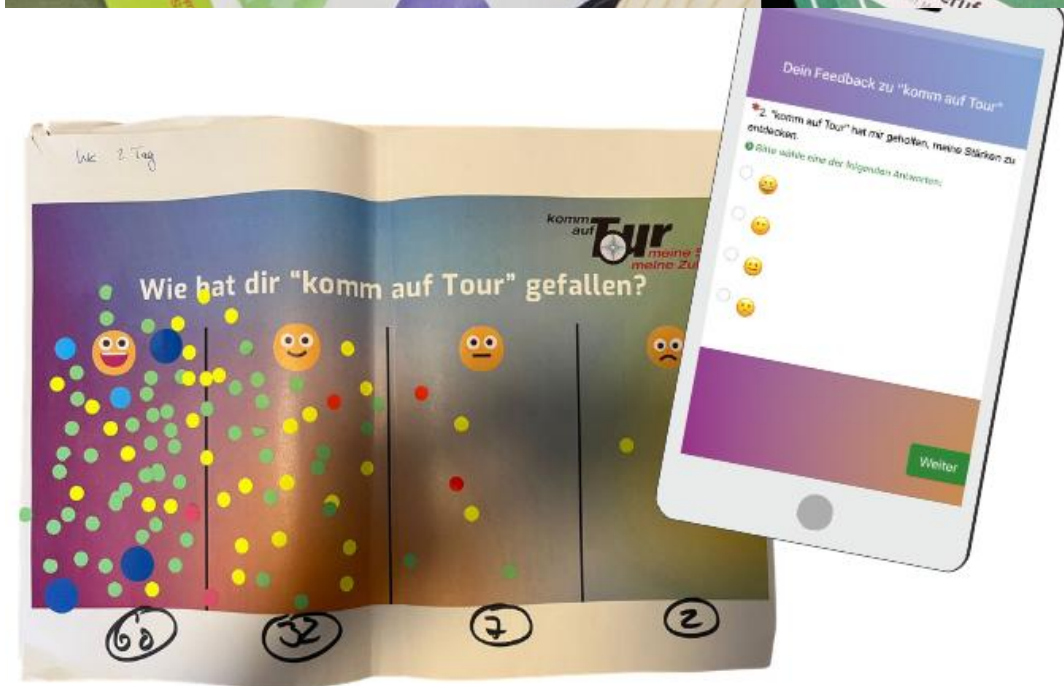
Wk 2. Tag

komm auf Tour meine S meine Zu

Wie hat dir "komm auf Tour" gefallen?

68

32

7

2

Dein Feedback zu "komm auf Tour"

*2. "komm auf Tour" hat mir geholfen, meine Stärken zu entdecken.

Bitte wähle eine der folgenden Antworten:

Weiter